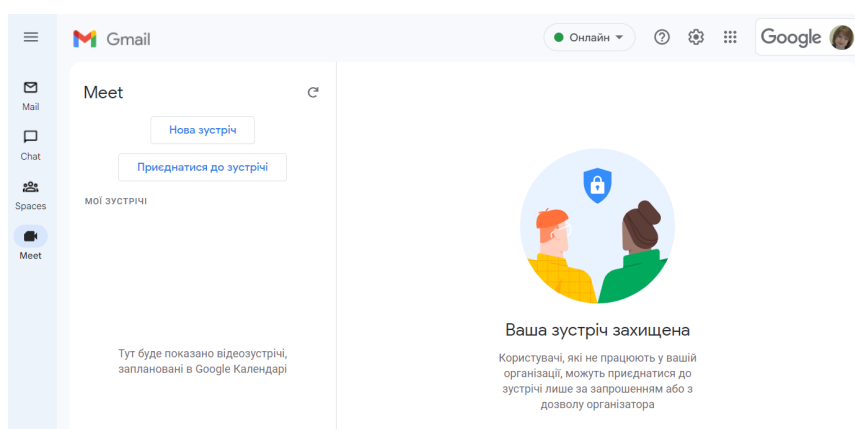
Gmail

Онлайн

Google

Mail

Chat

Spaces

Meet

Meet

Нова зустріч

Приєднатися до зустрічі

МОЇ ЗУСТРІЧІ

Тут буде показано відеозустрічі, заплановані в Google Календарі

Ваша зустріч захищена

Користувачі, які не працюють у вашій організації, можуть приєднатися до зустрічі лише за запрошенням або з дозволу організатора